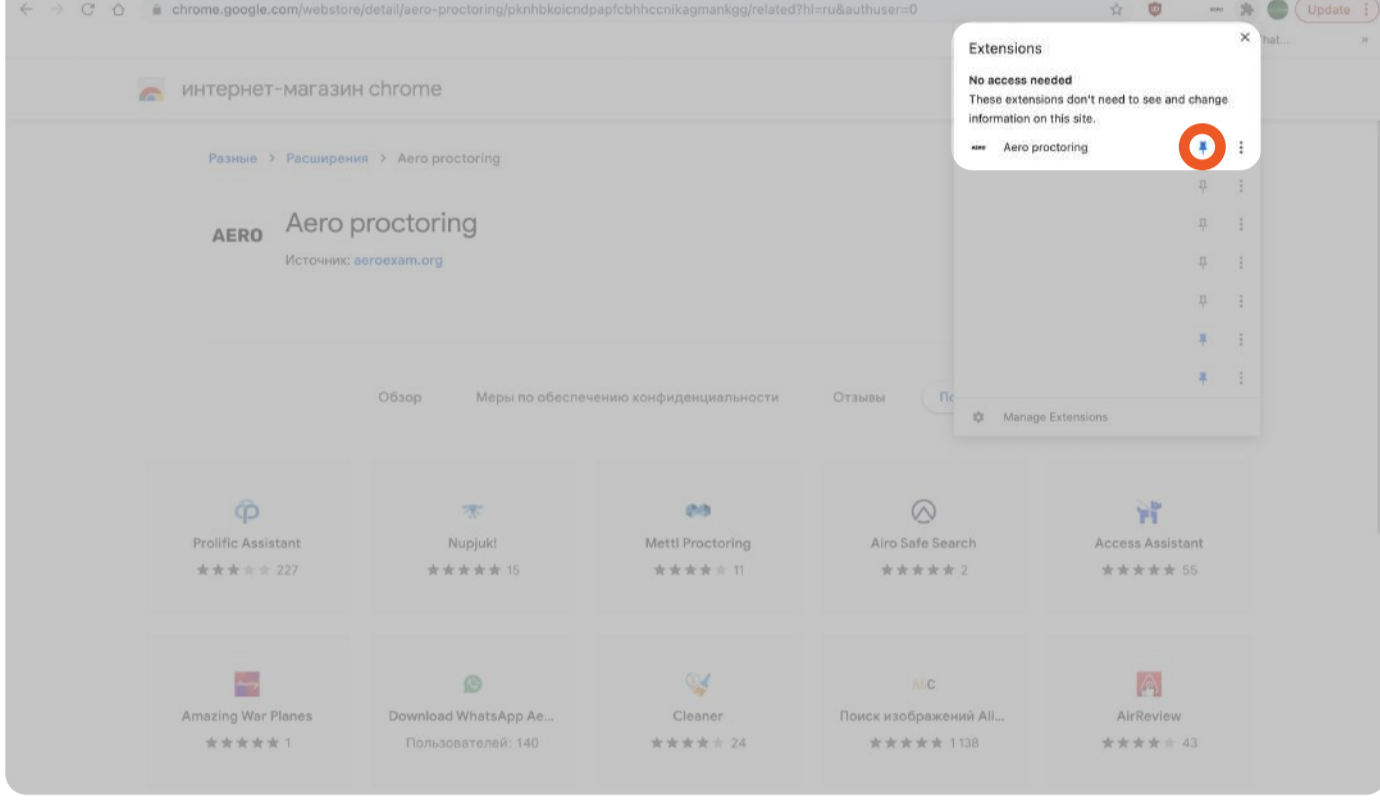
chrome.google.com/webstore/detail/aero-proctoring/pknhbkoicndpapfcbhhccnikagmankgg/related?hl=ru&authuser=0

Update

hat...

интернет-магазин chrome

Разные > Расширения > Aero proctoring

AERO Aero proctoring

Источник: aeroexam.org

Обзор Меры по обеспечению конфиденциальности Отзывы По

Extensions

No access needed

These extensions don't need to see and change information on this site.

Aero proctoring

Manage Extensions

Prolific Assistant 227

Nupjuk! 15

Mettl Proctoring 11

Airo Safe Search 2

Access Assistant 55

Amazing War Planes 1

Download WhatsApp Ae...
Пользователей: 140

Cleaner 24

AliC
Поиск изображений Ali...
1138

AirReview 43